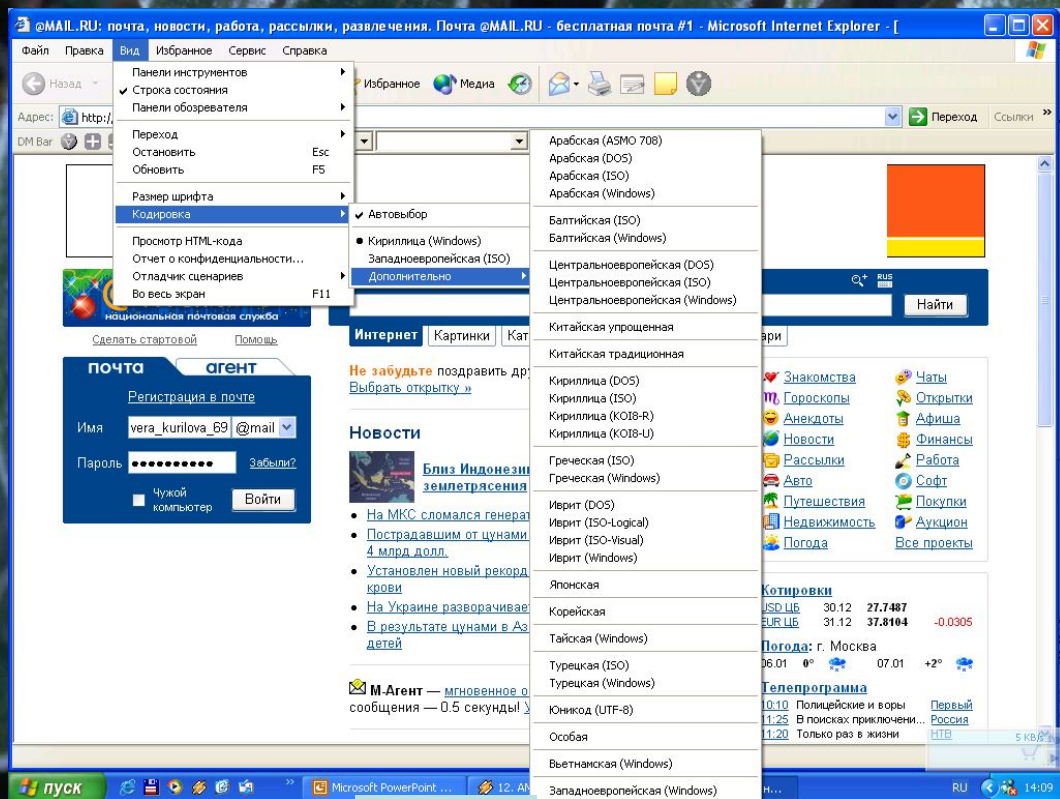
@MAIL.RU: почта, новости, работа, рассылки, развлечения. Почта @MAIL.RU - бесплатная почта #1 - Microsoft Internet Explorer - [

Файл Правка Вид Избранное Сервис Справка

Назад Избранное Медиа

Адрес: http:/ Переход Ссылки

DM Bar

Панели инструментов
Строка состояния
Панели обозревателя
Переход
Остановить Esc
Обновить F5
Размер шрифта
Кодировка
Просмотр HTML-кода
Отчет о конфиденциальности...
Отладчик сценариев
Во весь экран F11

Автовыбор
Кириллица (Windows)
Западноевропейская (ISO)
Дополнительно

Арабская (ASMO 708)
Арабская (DOS)
Арабская (ISO)
Арабская (Windows)
Балтийская (ISO)
Балтийская (Windows)
Центральноевропейская (DOS)
Центральноевропейская (ISO)
Центральноевропейская (Windows)
Китайская упрощенная
Китайская традиционная
Кириллица (DOS)
Кириллица (ISO)
Кириллица (KOI8-R)
Кириллица (KOI8-U)
Греческая (ISO)
Греческая (Windows)
Иврит (DOS)
Иврит (ISO-Logical)
Иврит (ISO-Visual)
Иврит (Windows)
Японская
Корейская
Тайская (Windows)
Турецкая (ISO)
Турецкая (Windows)
Юникод (UTF-8)
Особая
Вьетнамская (Windows)
Западноевропейская (Windows)

национальная почтовая служба
Сделать стартовой Помощь
почта агент
Регистрация в почте
Имя vera_kurilova_69 @mail
Пароль •••••••••• Забыли?
Чужой компьютер Войти

RUS
Найти
Интернет Картинки Кат ари
Не забудьте поздравить дру
Выбрать открытку »
Новости
Близ Индонези землетрясения
На МКС сломался генерат
Пострадавшим от цунами 4 млрд долл.
Установлен новый рекорд крови
На Украине разворачивает
В результате цунами в Аз детей
M-Агент — мгновенное о сообщения — 0.5 секунды!

Знакомства Чаты
Гороскопы Открытки
Анекдоты Афиша
Новости Финансы
Рассылки Работа
Авто Софт
Путешествия Покупки
Недвижимость Аукцион
Погода Все проекты

Котировки
USD ЦБ 30.12 27.7487
EUR ЦБ 31.12 37.8104 -0.0305
Погода: г. Москва
06.01 0° 07.01 +2°
Телепрограмма
10:10 Полицейские и воры Первый
11:25 В поисках приключени... Россия
11:20 Только раз в жизни НТВ

пуск Microsoft PowerPoint ... 12. AN RU 14:09 5 КБ/